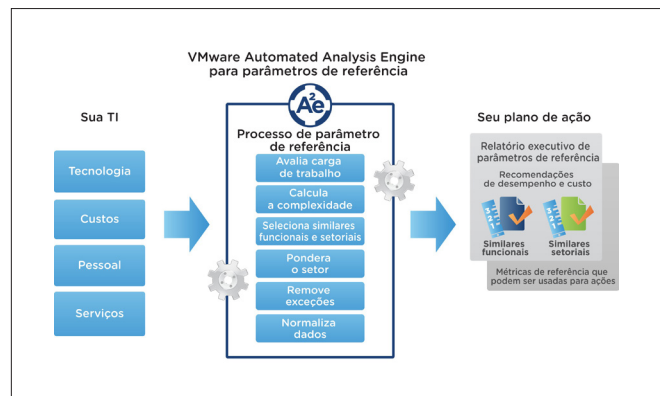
VMware Automated Analysis Engine para parâmetros de referência

Sua TI

Tecnologia

Custos

Pessoal

Serviços

$A^2e$

Processo de parâmetro de referência

Avalia carga de trabalho

Calcula a complexidade

Seleciona similares funcionais e setoriais

Pondera o setor

Remove exceções

Normaliza dados

Seu plano de ação

Relatório executivo de parâmetros de referência

Recomendações de desempenho e custo

Similares funcionais

Similares setoriais

Métricas de referência que podem ser usadas para ações